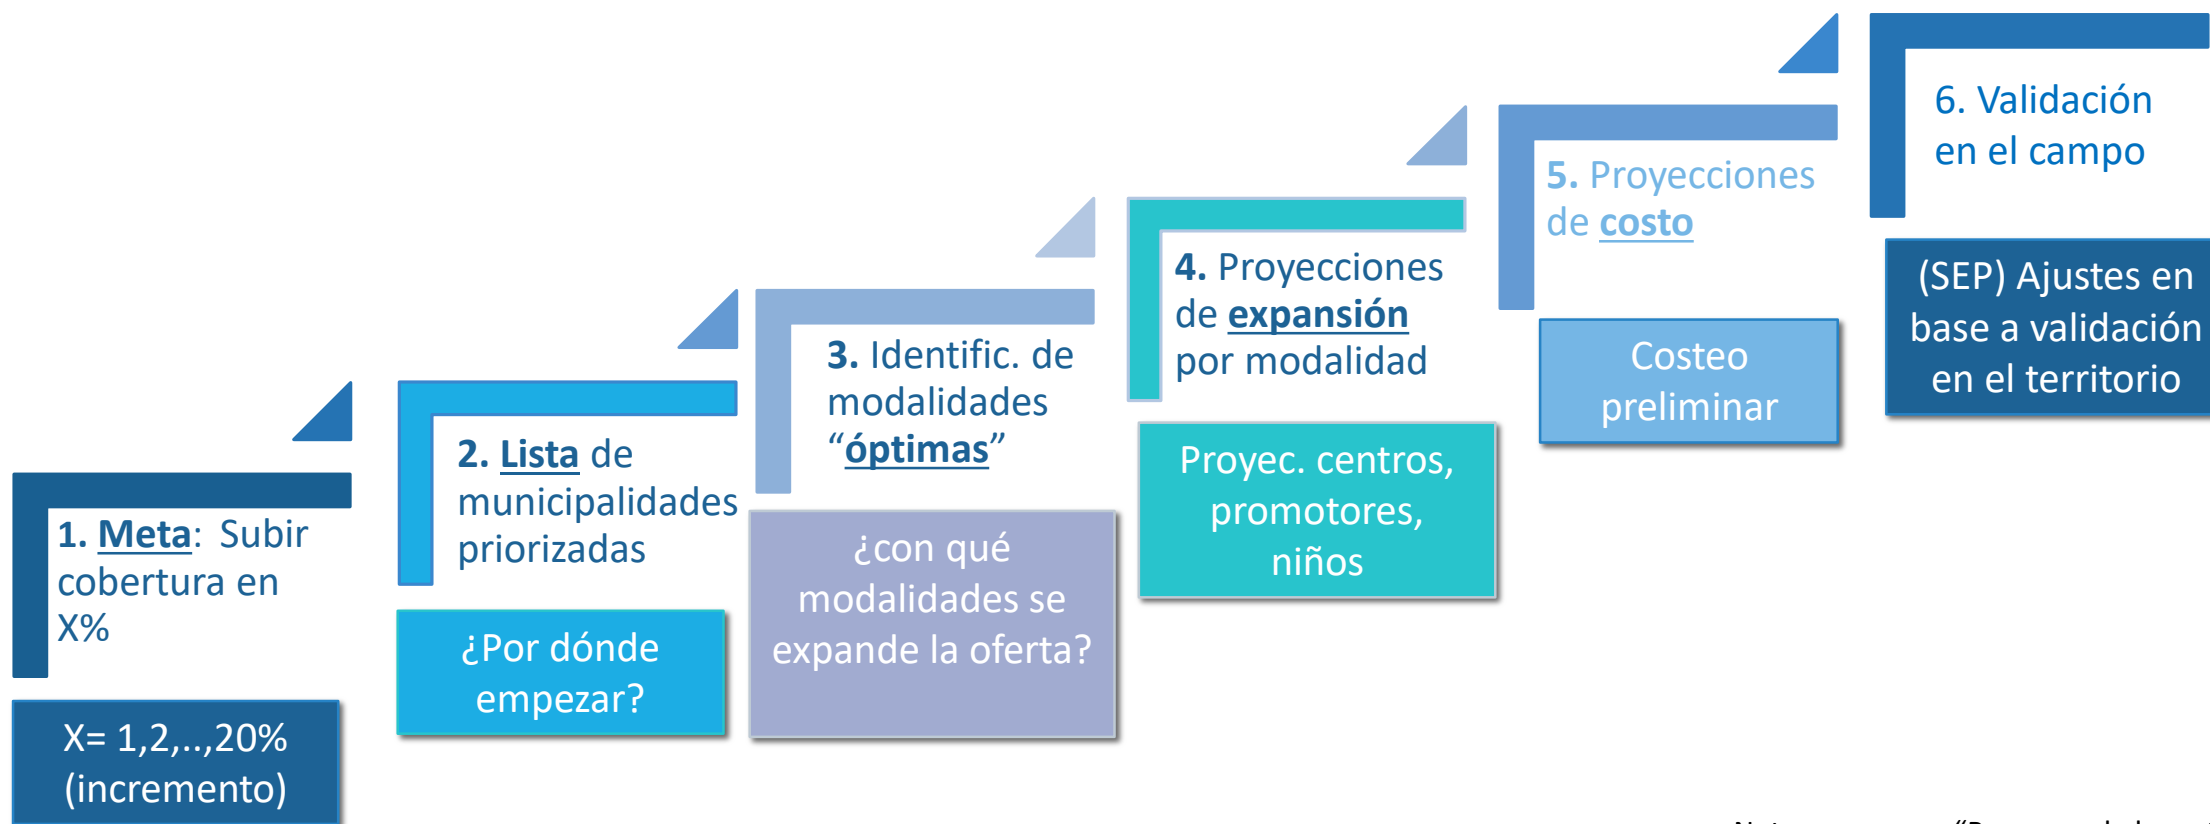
1. Meta: Subir cobertura en X%

X= 1,2,..,20% (incremento)

2. Lista de municipalidades priorizadas

¿Por dónde empezar?

3. Identific. de modalidades "óptimas"

¿con qué modalidades se expande la oferta?

4. Proyecciones de expansión por modalidad

Proyec. centros, promotores, niños

5. Proyecciones de costo

Costeo preliminar

6. Validación en el campo

(SEP) Ajustes en base a validación en el territorio

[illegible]